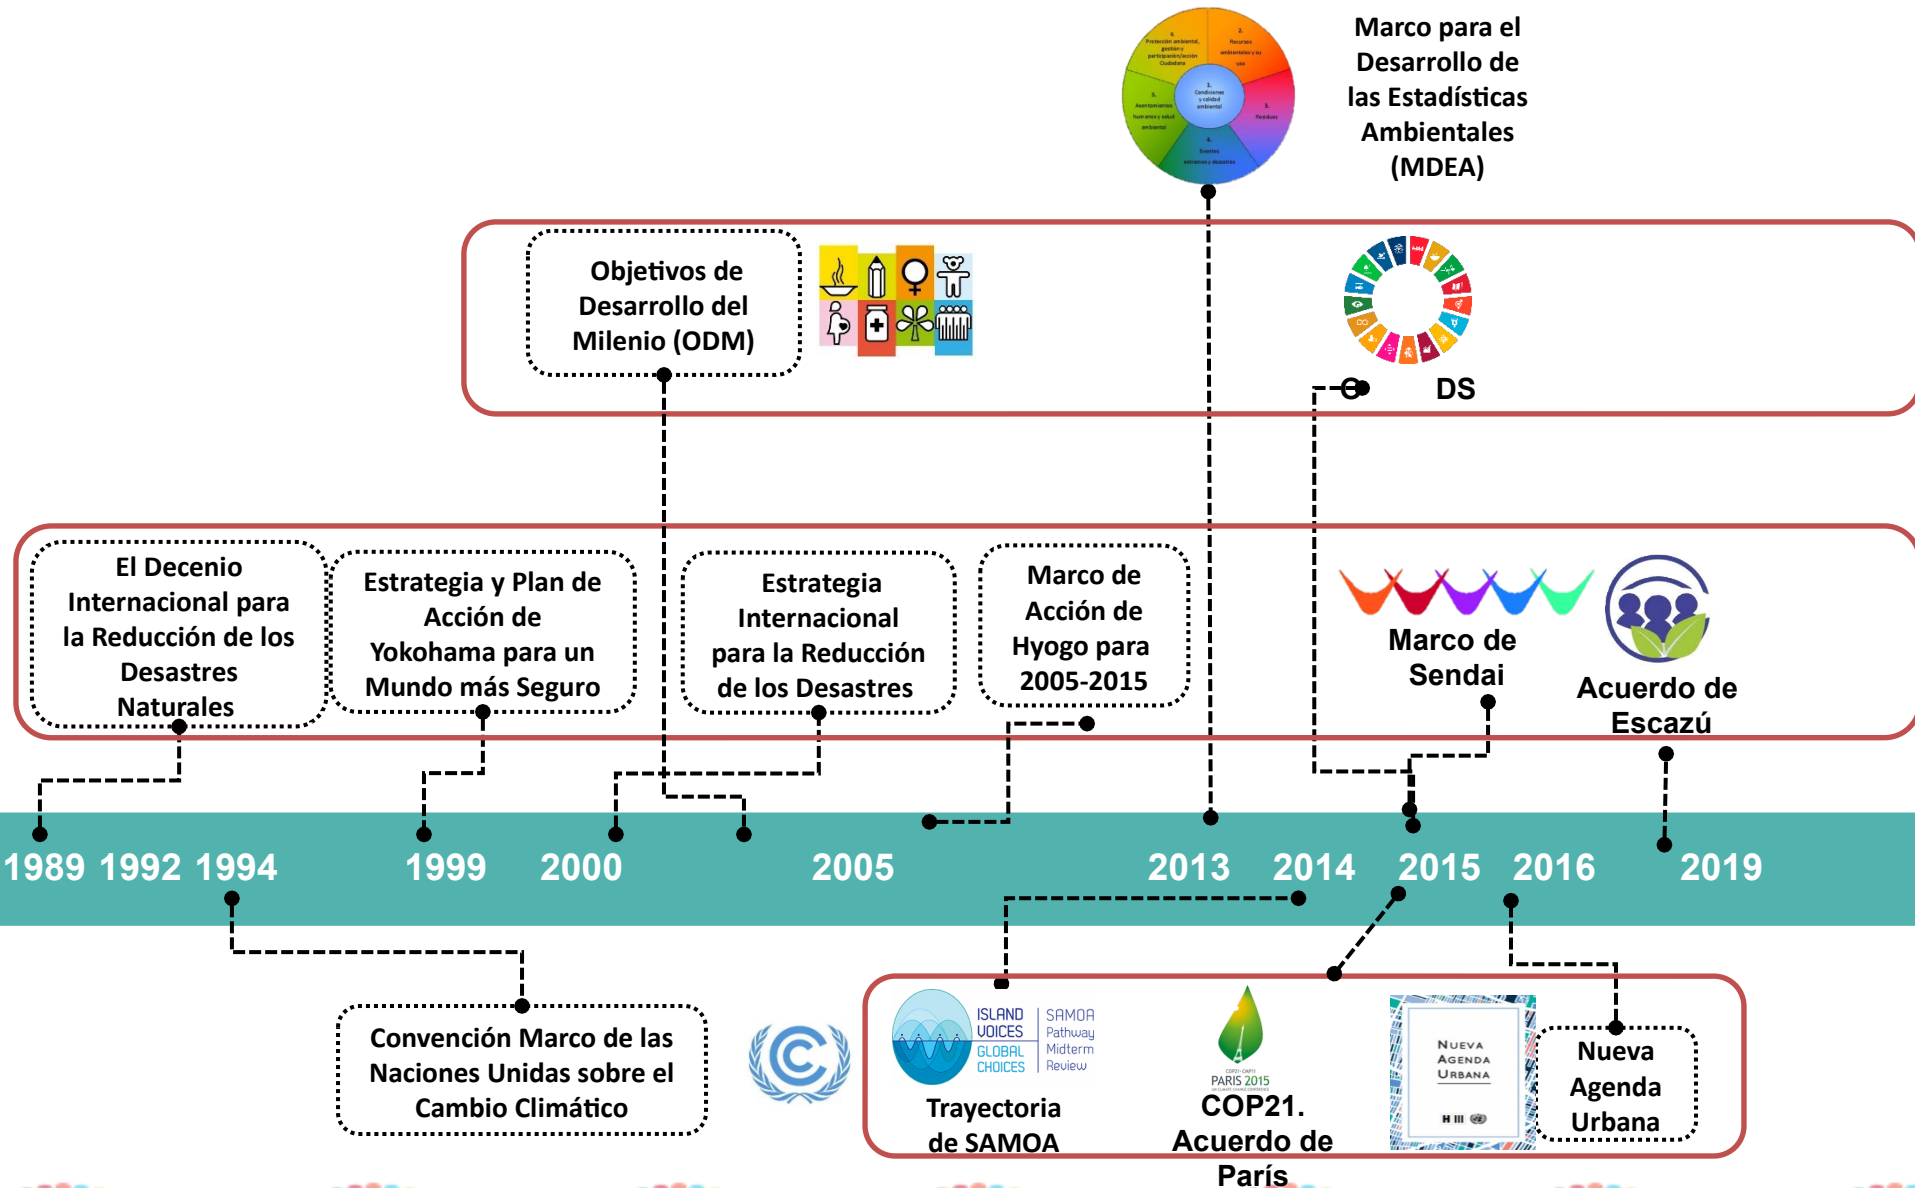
Marco para el Desarrollo de las Estadísticas Ambientales (MDEA)

Objetivos de Desarrollo del Milenio (ODM)

DS

El Decenio Internacional para la Reducción de los Desastres Naturales

Estrategia y Plan de Acción de Yokohama para un Mundo más Seguro

Estrategia Internacional para la Reducción de los Desastres

Marco de Acción de Hyogo para 2005-2015

Marco de Sendai

Acuerdo de Escazú

1989 1992 1994 1999 2000 2005 2013 2014 2015 2016 2019

Convención Marco de las Naciones Unidas sobre el Cambio Climático

ISLAND VOICES GLOBAL CHOICES | SAMOA Pathway Midterm Review

Trayectoria de SAMOA

PARIS 2015

COP21. Acuerdo de París

Nueva Agenda Urbana

H III

Nueva Agenda Urbana